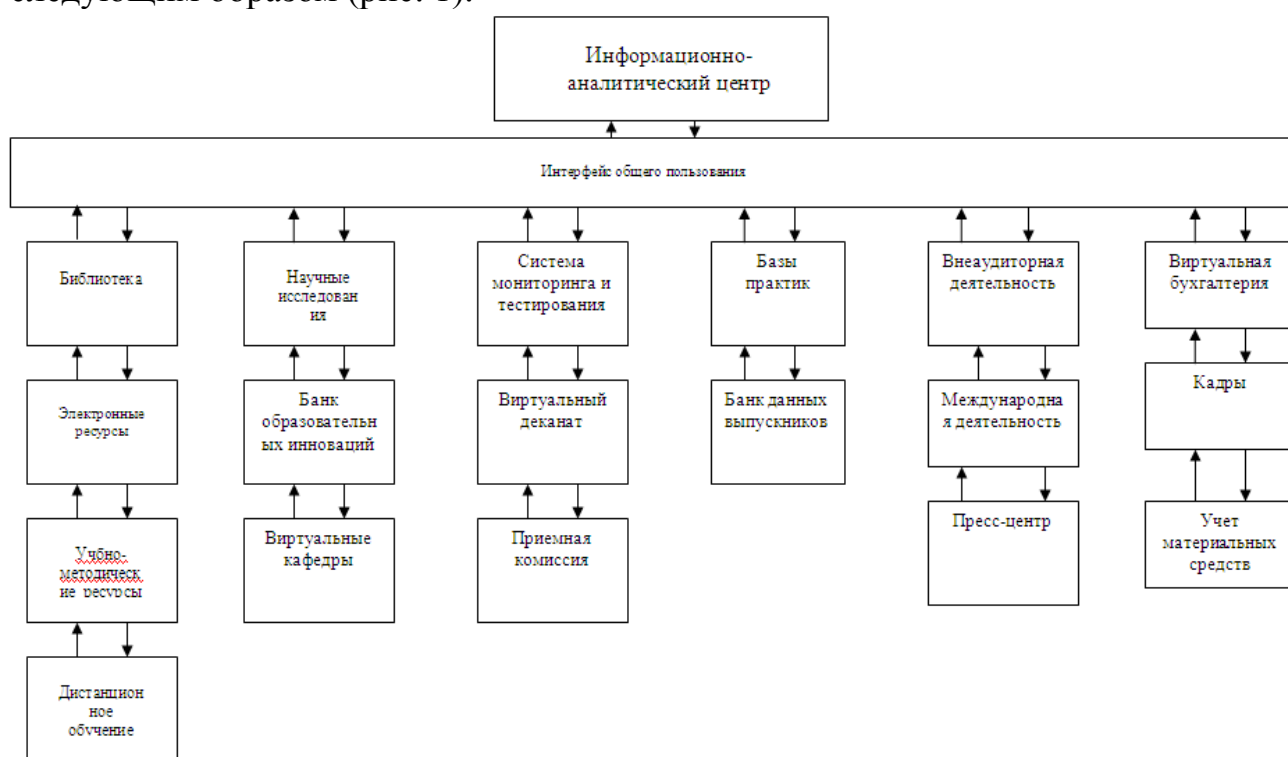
следующим образом (рис. 1).

Информационно-аналитический центр

Интерфейс общего пользования

Библиотека

Электронные ресурсы

Учебно-методические ресурсы

Дистанционное обучение

Научные исследования

Банк образовательных инноваций

Виртуальные кафедры

Система мониторинга и тестирования

Виртуальный деканат

Приемная комиссия

Базы практик

Банк данных выпускников

Внеаудиторная деятельность

Международная деятельность

Пресс-центр

Виртуальная бухгалтерия

Кадры

Учет материальных средств